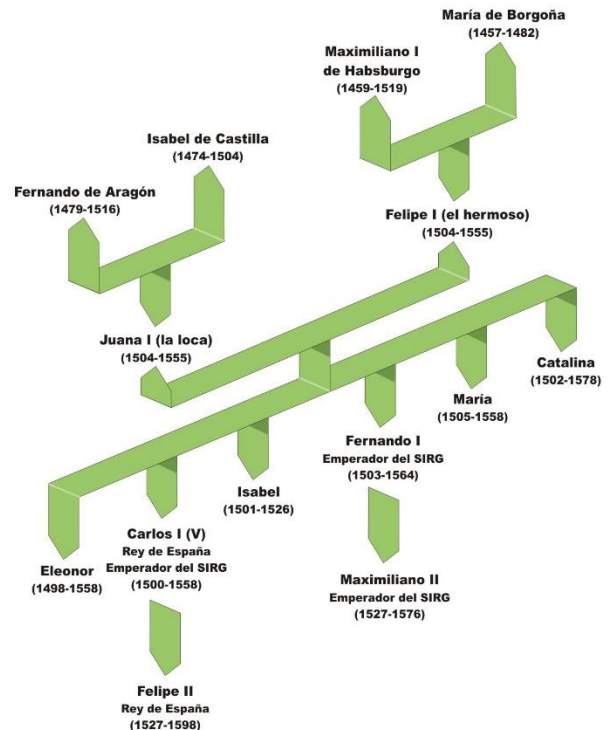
María de Borgoña
(1457-1482)

Maximiliano I
de Habsburgo
(1459-1519)

Isabel de Castilla
(1474-1504)

Fernando de Aragón
(1479-1516)

Felipe I (el hermoso)
(1504-1555)

Juana I (la loca)
(1504-1555)

Catalina
(1502-1578)

María
(1505-1558)

Fernando I
Emperador del SIRG
(1503-1564)

Isabel
(1501-1526)

Carlos I (V)
Rey de España
Emperador del SIRG
(1500-1558)

Eleonor
(1498-1558)

Maximiliano II
Emperador del SIRG
(1527-1576)

Felipe II
Rey de España
(1527-1598)